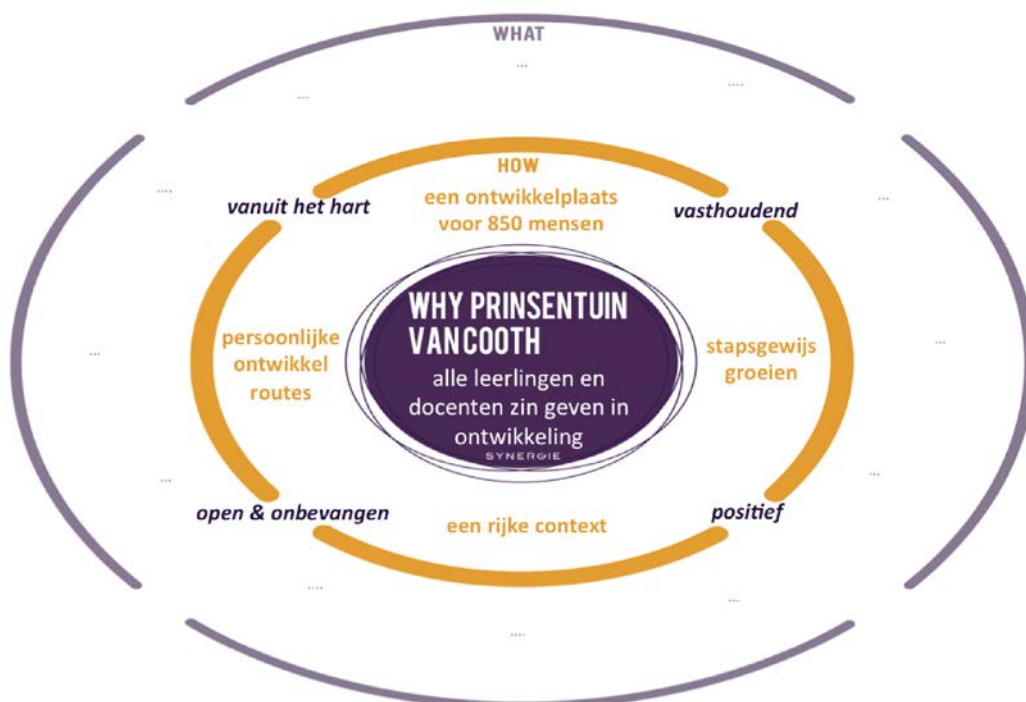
WHAT

...

....

...

....

...

...

...

...

...

....

....

...

....

HOW

een ontwikkelplaats voor 850 mensen

vanuit het hart

vasthoudend

persoonlijke ontwikkel routes

stapsgewijs groeien

WHY PRINSENTUIN VANCOOTH

alle leerlingen en docenten zin geven in ontwikkeling

SYNERGIE

open & onbevangen

een rijke context

positief